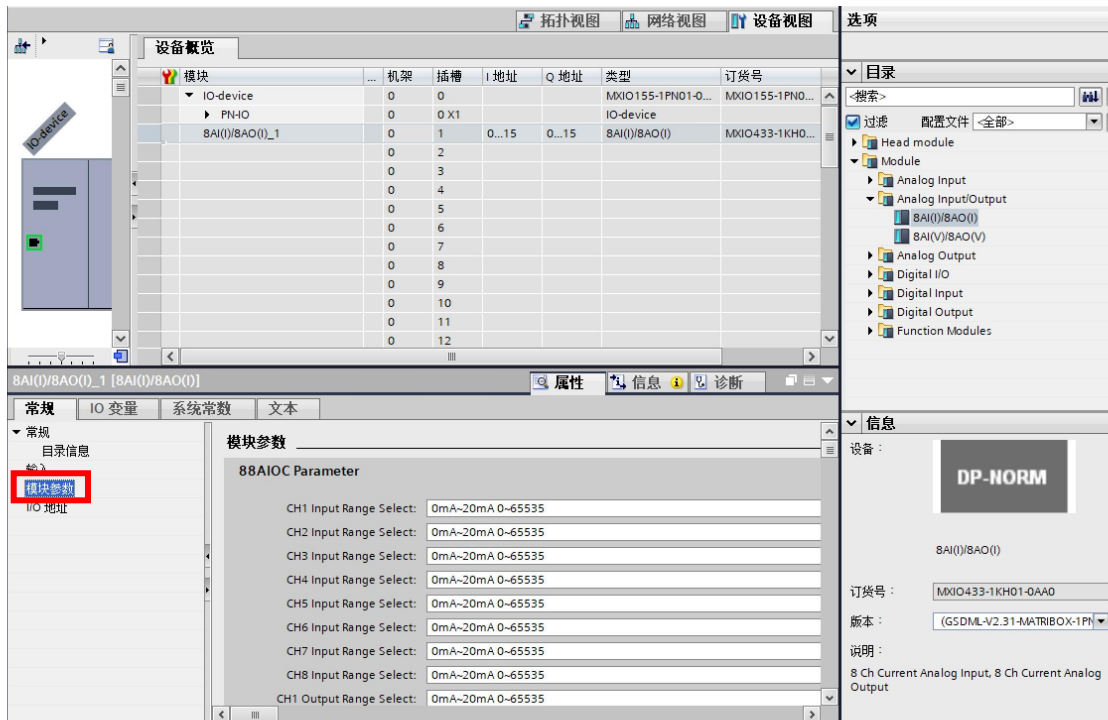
拓扑视图 网络视图 设备视图

设备概览

IO-device

| 模块 | ... | 机架 | 插槽 | I 地址 | Q 地址 | 类型 | 订货号 |
|---|---|---|---|---|---|---|---|
| IO-device | | 0 | 0 | | | MXIO155-1PN01-0... | MXIO155-1PN0... |
| PN-IO | | 0 | 0 X1 | | | IO-device | |
| 8AI(I)/8AO(I)_1 | | 0 | 1 | 0...15 | 0...15 | 8AI(I)/8AO(I) | MXIO433-1KH0... |
| | | 0 | 2 | | | | |
| | | 0 | 3 | | | | |
| | | 0 | 4 | | | | |
| | | 0 | 5 | | | | |
| | | 0 | 6 | | | | |
| | | 0 | 7 | | | | |
| | | 0 | 8 | | | | |
| | | 0 | 9 | | | | |
| | | 0 | 10 | | | | |
| | | 0 | 11 | | | | |
| | | 0 | 12 | | | | |

8AI(I)/8AO(I)_1 [8AI(I)/8AO(I)]

属性 信息 诊断

常规 IO 变量 系统常数 文本

▼ 常规
目录信息
输入
模块参数
I/O 地址

模块参数

88AIOC Parameter

CH1 Input Range Select: 0mA~20mA 0~65535
CH2 Input Range Select: 0mA~20mA 0~65535
CH3 Input Range Select: 0mA~20mA 0~65535
CH4 Input Range Select: 0mA~20mA 0~65535
CH5 Input Range Select: 0mA~20mA 0~65535
CH6 Input Range Select: 0mA~20mA 0~65535
CH7 Input Range Select: 0mA~20mA 0~65535
CH8 Input Range Select: 0mA~20mA 0~65535
CH1 Output Range Select: 0mA~20mA 0~65535

选项

目录
<搜索>
过滤 配置文件 <全部>
Head module
Module
Analog Input
Analog Input/Output
8AI(I)/8AO(I)
8AI(V)/8AO(V)
Analog Output
Digital I/O
Digital Input
Digital Output
Function Modules

信息
设备：
DP-NORM
8AI(I)/8AO(I)
订货号： MXIO433-1KH01-0AA0
版本： (GSDML-V2.31-MATRIBOX-1PN
说明：
8 Ch Current Analog Input, 8 Ch Current Analog Output